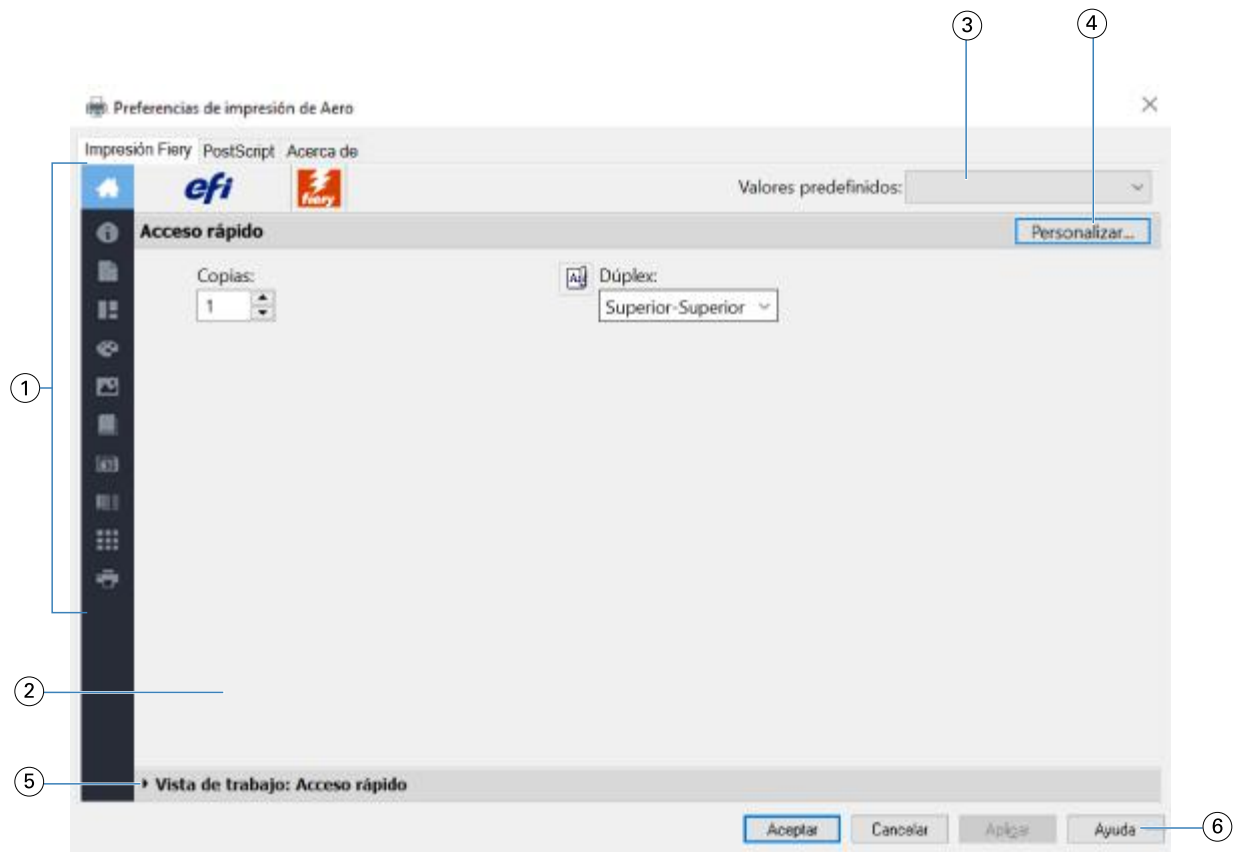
3
4
Preferencias de impresión de Aero
Impresión Fiery PostScript Acerca de
efi
fiery
Valores predefinidos:
Acceso rápido
Personalizar...
Copias:
1
Dúplex:
Superior-Superior
1
2
5
Vista de trabajo: Acceso rápido
Aceptar Cancelar Aplicar Ayuda
6